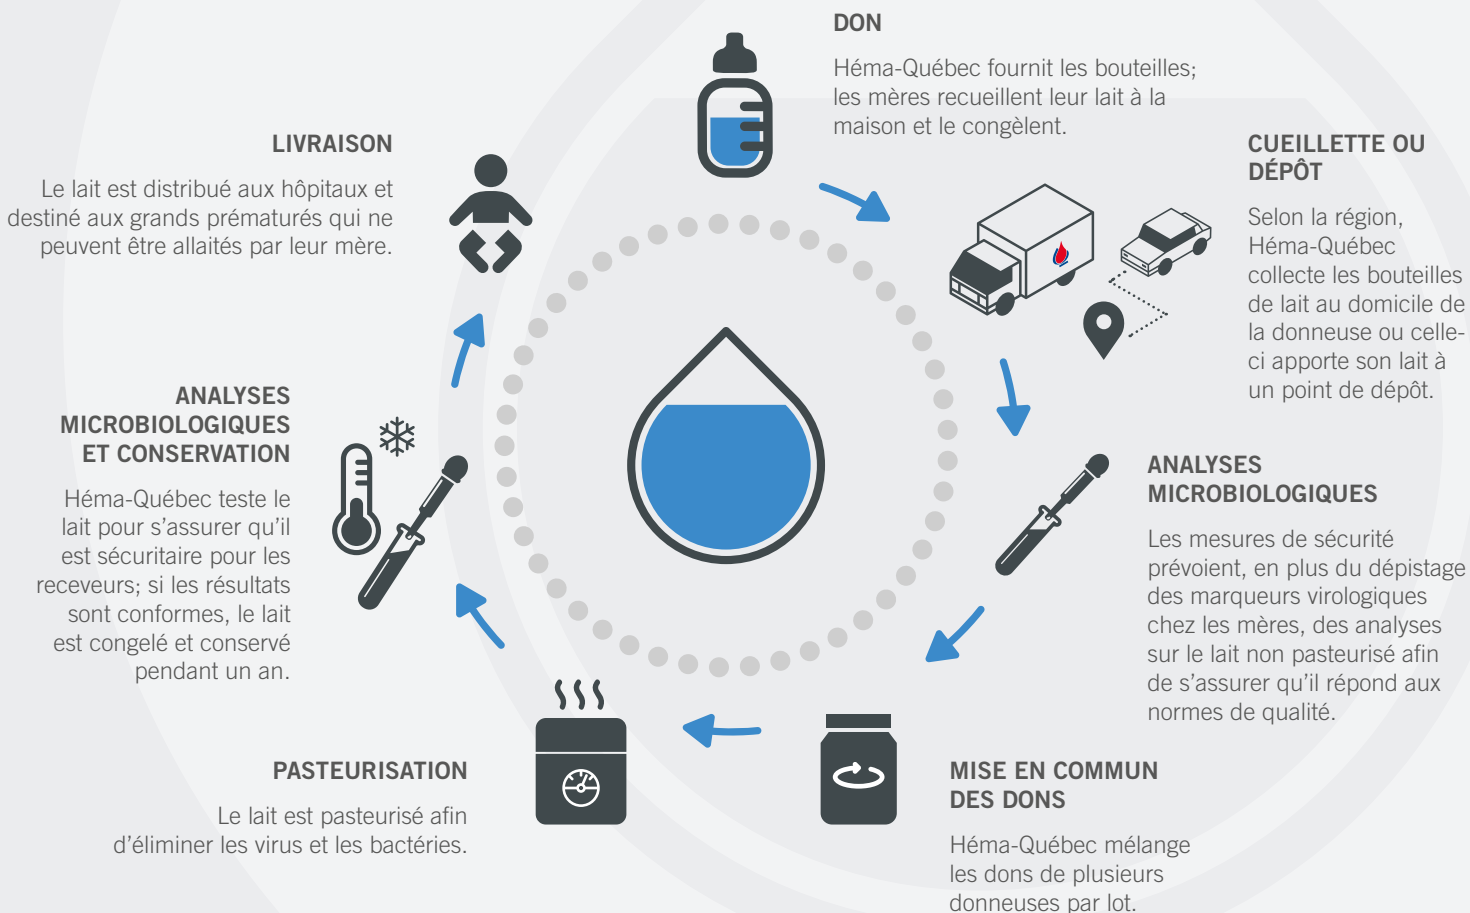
DON

Héma-Québec fournit les bouteilles; les mères recueillent leur lait à la maison et le congèlent.

CUEILLETTE OU DÉPÔT

Selon la région, Héma-Québec collecte les bouteilles de lait au domicile de la donneuse ou celle-ci apporte son lait à un point de dépôt.

ANALYSES MICROBIOLOGIQUES

Les mesures de sécurité prévoient, en plus du dépistage des marqueurs virologiques chez les mères, des analyses sur le lait non pasteurisé afin de s'assurer qu'il répond aux normes de qualité.

MISE EN COMMUN DES DONS

Héma-Québec mélange les dons de plusieurs donneuses par lot.

PASTEURISATION

Le lait est pasteurisé afin d'éliminer les virus et les bactéries.

ANALYSES MICROBIOLOGIQUES ET CONSERVATION

Héma-Québec teste le lait pour s'assurer qu'il est sécuritaire pour les receveurs; si les résultats sont conformes, le lait est congelé et conservé pendant un an.

LIVRAISON

Le lait est distribué aux hôpitaux et destiné aux grands prématurés qui ne peuvent être allaités par leur mère.